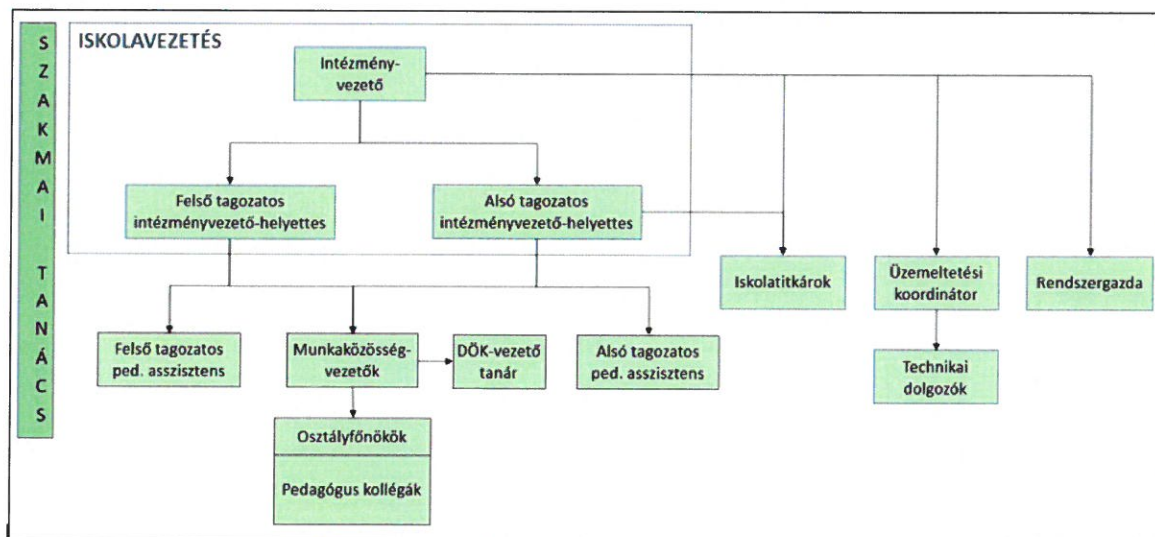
SZAKMAI TANÁCS

ISKOLAVEZETÉS

Intézményvezető

Felső tagozatos intézményvezető-helyettes

Alsó tagozatos intézményvezető-helyettes

Iskolatitkárok

Üzemeltetési koordinátor

Rendszergazda

Technikai dolgozók

Felső tagozatos ped. asszisztens

Munkaközösségvezetők

DÖK-vezető tanár

Alsó tagozatos ped. asszisztens

Osztályfőnökök

Pedagógus kollégák